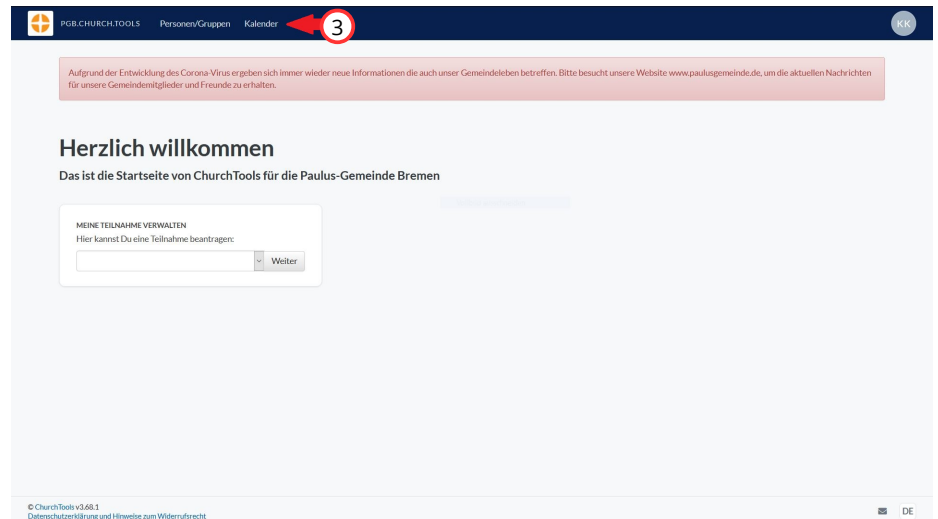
PGB.CHURCH.TOOLS Personen/Gruppen Kalender 3

KK

Aufgrund der Entwicklung des Corona-Virus ergeben sich immer wieder neue Informationen die auch unser Gemeindeleben betreffen. Bitte besucht unsere Website www.paulusgemeinde.de, um die aktuellen Nachrichten für unsere Gemeindemitglieder und Freunde zu erhalten.

Herzlich willkommen

Das ist die Startseite von ChurchTools für die Paulus-Gemeinde Bremen

MEINE TEILNAHME VERWALTEN

Hier kannst Du eine Teilnahme beantragen:

Weiter

© ChurchTools v3.68.1

Datenschutzerklärung und Hinweise zum Widerrufsrecht

DE